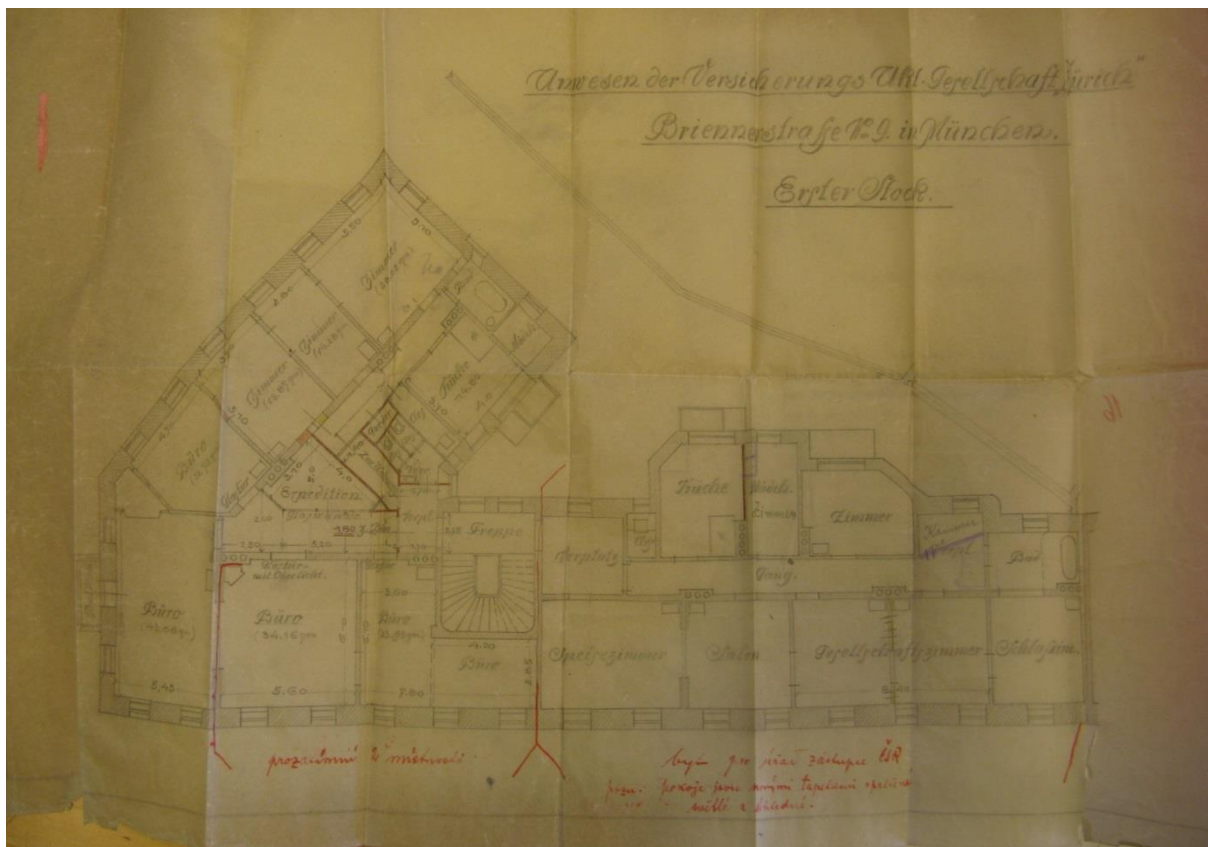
Anwesen der Versicherungs Akt. Gesellschaft „Zürich"
Briennerstraße No. 9. in München.
Erster Stock.

3.50
5.10
Zimmer
Zimmer
Zimmer
Bad
Küche
Büro
Expedition
Treppe
Küche
Zimmer
Zimmer
Kammer
Bad
Vorplatz
Gang
Büro
Büro
(34.16 qm)
Büro
Büro
Speisezimmer
Salon
Gesellschaftszimmer
Schlafzim.
5.45
5.60
7.80
4.20
Oberlicht

prozatímní 2 místnosti
byt pro státní zástupce ČSR
pozn. prozatím pro ...
... a zbudoví.

31